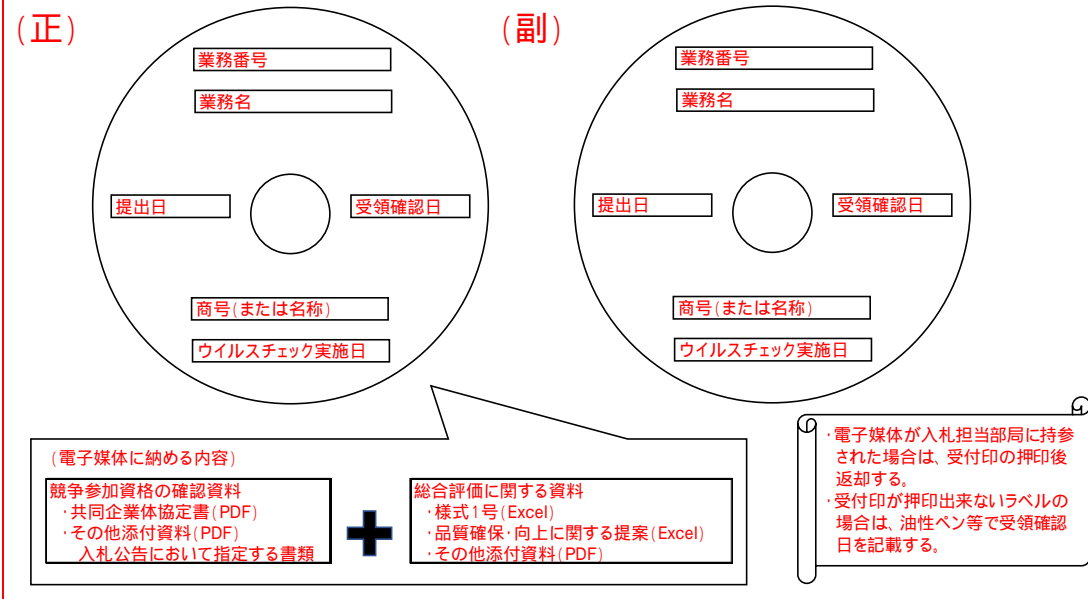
(正)

業務番号

業務名

提出日

受領確認日

商号(または名称)

ウイルスチェック実施日

(副)

業務番号

業務名

提出日

受領確認日

商号(または名称)

ウイルスチェック実施日

(電子媒体に納める内容)

競争参加資格の確認資料
・共同企業体協定書(PDF)
・その他添付資料(PDF)
入札公告において指定する書類

総合評価に関する資料
・様式1号(Excel)
・品質確保・向上に関する提案(Excel)
・その他添付資料(PDF)

・電子媒体が入札担当部局に持参された場合は、受付印の押印後返却する。
・受付印が押印出来ないラベルの場合は、油性ペン等で受領確認日を記載する。